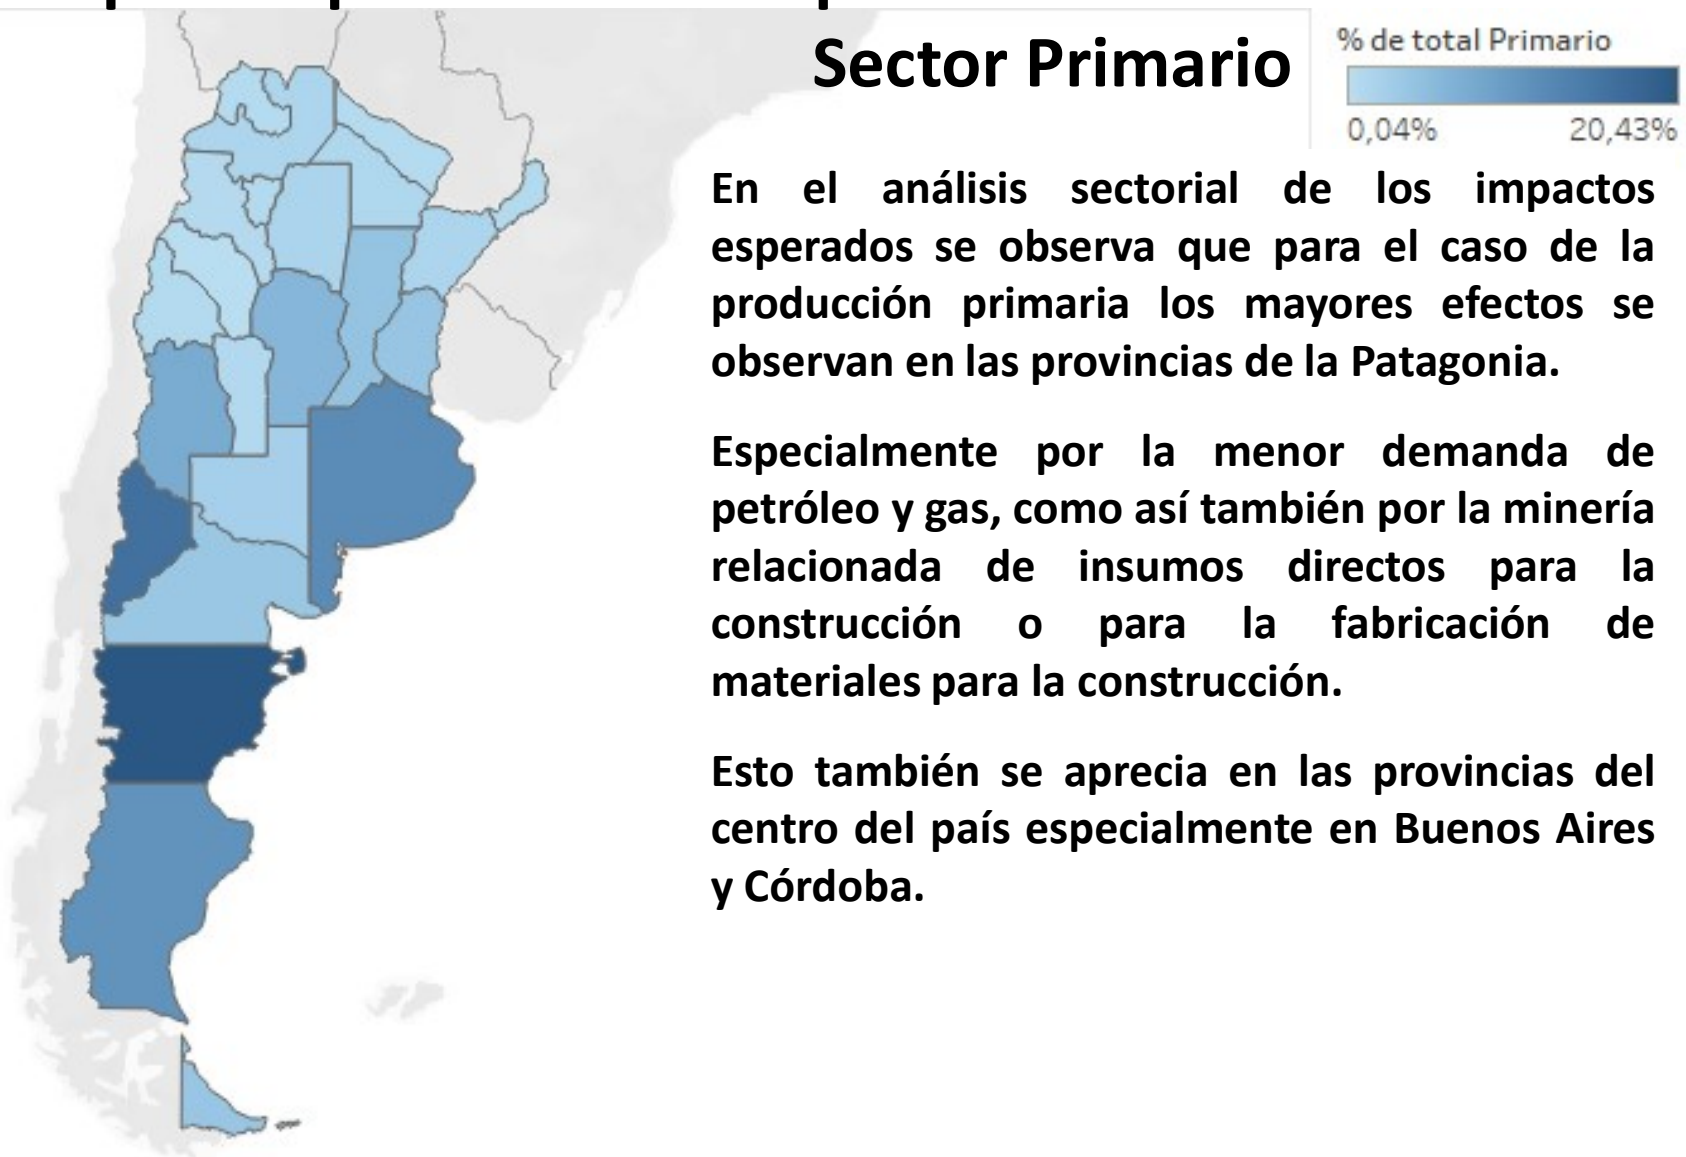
Sector Primario

% de total Primario

0,04%

20,43%

En el análisis sectorial de los impactos esperados se observa que para el caso de la producción primaria los mayores efectos se observan en las provincias de la Patagonia.

Especialmente por la menor demanda de petróleo y gas, como así también por la minería relacionada de insumos directos para la construcción o para la fabricación de materiales para la construcción.

Esto también se aprecia en las provincias del centro del país especialmente en Buenos Aires y Córdoba.